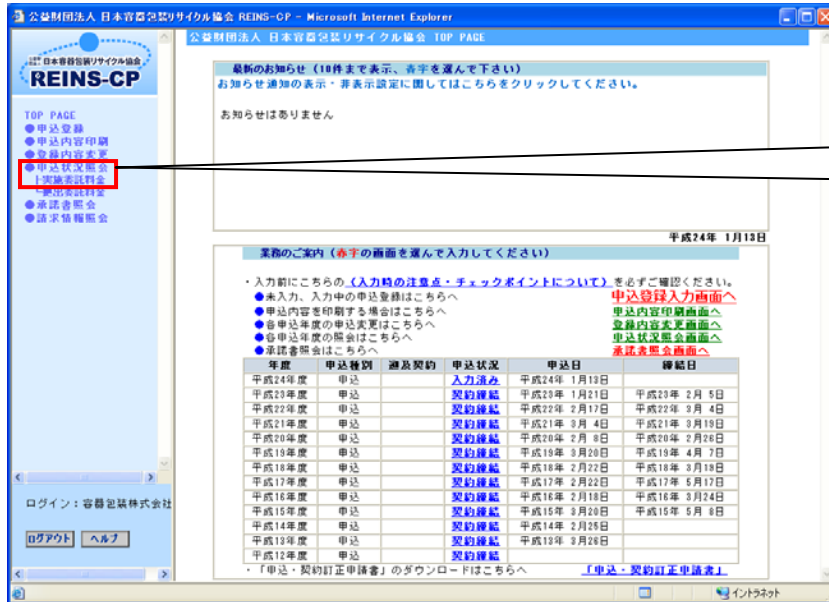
公益財団法人 日本容器包装リサイクル協会 REINS-CP - Microsoft Internet Explorer

日本容器包装リサイクル協会
REINS-CP

TOP PAGE
●申込登録
●申込内容印刷
●登録内容変更
●申込状況照会
├実施委託料金
└再商品化委託料金
●承諾書照会
●請求情報照会

ログイン：容器包装株式会社

ログアウト ヘルプ

公益財団法人 日本容器包装リサイクル協会 TOP PAGE

最新のお知らせ（10件まで表示、赤字を選んで下さい）
お知らせ通知の表示・非表示設定に関してはこちらをクリックしてください。

お知らせはありません

平成24年 1月13日

業務のご案内（赤字の画面を選んで入力してください）

・入力前にこちらの（入力時の注意点・チェックポイントについて）を必ずご確認ください。
●未入力、入力中の申込登録はこちらへ 申込登録入力画面へ
●申込内容を印刷する場合はこちらへ 申込内容印刷画面へ
●各申込年度の申込変更はこちらへ 登録内容変更画面へ
●各申込年度の照会はこちらへ 申込状況照会画面へ
●承諾書照会はこちらへ 承諾書照会画面へ

| 年度 | 申込種別 | 遡及契約 | 申込状況 | 申込日 | 締結日 |
|---|---|---|---|---|---|
| 平成24年度 | 申込 | | 入力済み | 平成24年 1月13日 | |
| 平成23年度 | 申込 | | 契約締結 | 平成23年 1月21日 | 平成23年 2月 5日 |
| 平成22年度 | 申込 | | 契約締結 | 平成22年 2月17日 | 平成22年 3月 4日 |
| 平成21年度 | 申込 | | 契約締結 | 平成21年 3月 4日 | 平成21年 3月19日 |
| 平成20年度 | 申込 | | 契約締結 | 平成20年 2月 8日 | 平成20年 2月26日 |
| 平成19年度 | 申込 | | 契約締結 | 平成19年 3月20日 | 平成19年 4月 7日 |
| 平成18年度 | 申込 | | 契約締結 | 平成18年 2月22日 | 平成18年 3月19日 |
| 平成17年度 | 申込 | | 契約締結 | 平成17年 2月22日 | 平成17年 5月17日 |
| 平成16年度 | 申込 | | 契約締結 | 平成16年 2月18日 | 平成16年 3月24日 |
| 平成15年度 | 申込 | | 契約締結 | 平成15年 3月20日 | 平成15年 5月 8日 |
| 平成14年度 | 申込 | | 契約締結 | 平成14年 2月25日 | |
| 平成13年度 | 申込 | | 契約締結 | 平成13年 3月26日 | |
| 平成12年度 | 申込 | | 契約締結 | | |

・「申込・契約訂正申請書」のダウンロードはこちらへ 「申込・契約訂正申請書」

イントラネット